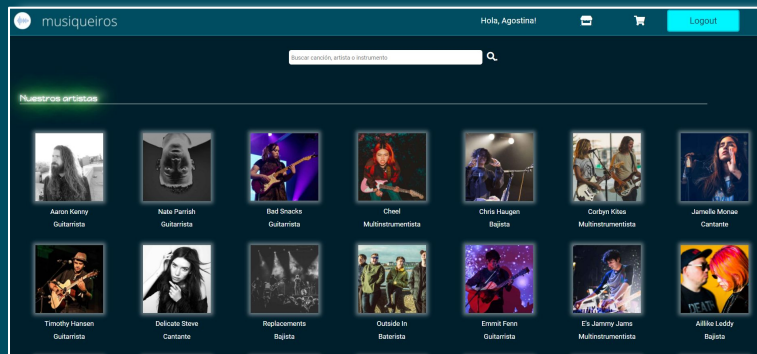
musiqueiros

Hola, Agostina!

Logout

Buscar canción, artista o instrumento

Nuestros artistas

Aaron Kenny
Guitarrista

Nate Parrish
Guitarrista

Bad Snacks
Guitarrista

Cheel
Multinstrumentista

Chris Haugen
Bajista

Corbyn Kites
Multinstrumentista

Jamelle Monae
Cantante

Timothy Hansen
Guitarrista

Delicate Steve
Cantante

Replacements
Bajista

Outside In
Baterista

Emmit Fenn
Guitarrista

E's Jammy Jams
Multinstrumentista

Aillike Leddy
Bajista